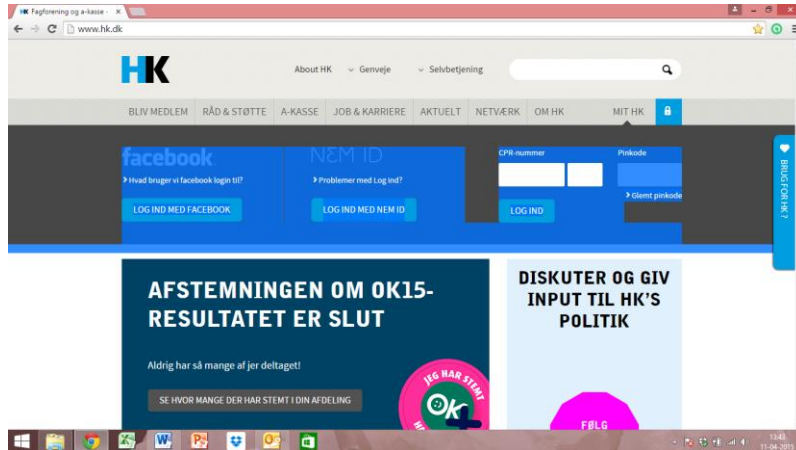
HK Fagforening og a-kasse - ×

www.hk.dk

HK

About HK Genveje Selvbetjening

BLIV MEDLEM RÅD & STØTTE A-KASSE JOB & KARRIERE AKTUELT NETVÆRK OM HK MIT HK

facebook
Hvad bruger vi facebook login til?
LOG IND MED FACEBOOK

NEM ID
Problemer med Log ind?
LOG IND MED NEM ID

CPR-nummer
Pinkode
Glemt pinkode
LOG IND

BRUG FOR HK?

AFSTEMNINGEN OM OK15-RESULTATET ER SLUT

Aldrig har så mange af jer deltaget!

SE HVOR MANGE DER HAR STEMT I DIN AFDELING

JEG HAR STEMT
OK

DISKUTER OG GIV INPUT TIL HK'S POLITIK

FØLG

13:43
11-04-2015